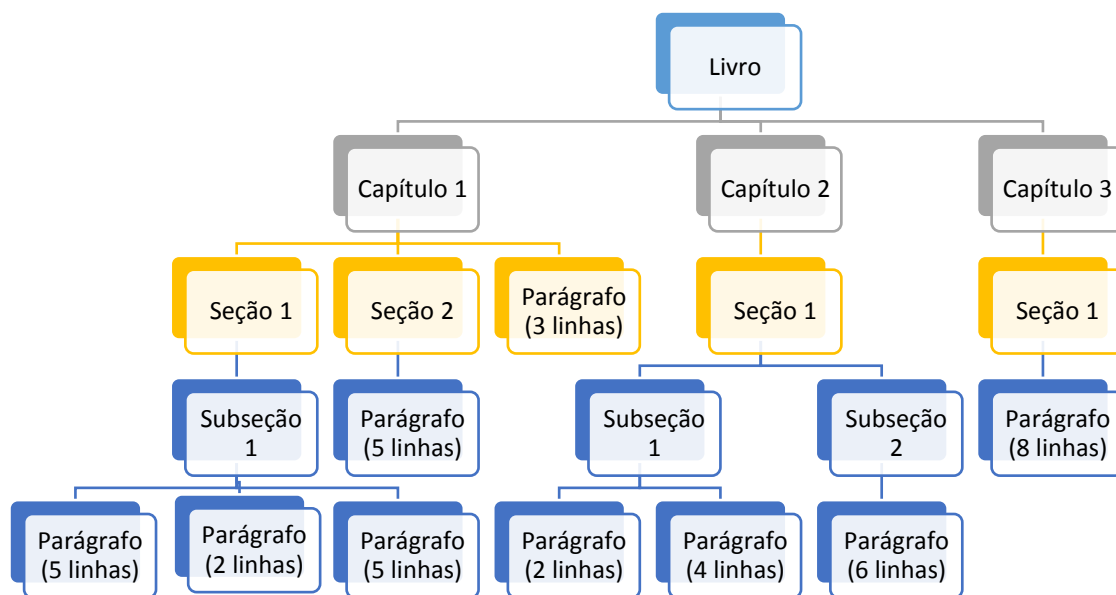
Livro

Capítulo 1

Capítulo 2

Capítulo 3

Seção 1

Seção 2

Parágrafo (3 linhas)

Seção 1

Seção 1

Subseção 1

Parágrafo (5 linhas)

Subseção 1

Subseção 2

Parágrafo (8 linhas)

Parágrafo (5 linhas)

Parágrafo (2 linhas)

Parágrafo (5 linhas)

Parágrafo (2 linhas)

Parágrafo (4 linhas)

Parágrafo (6 linhas)